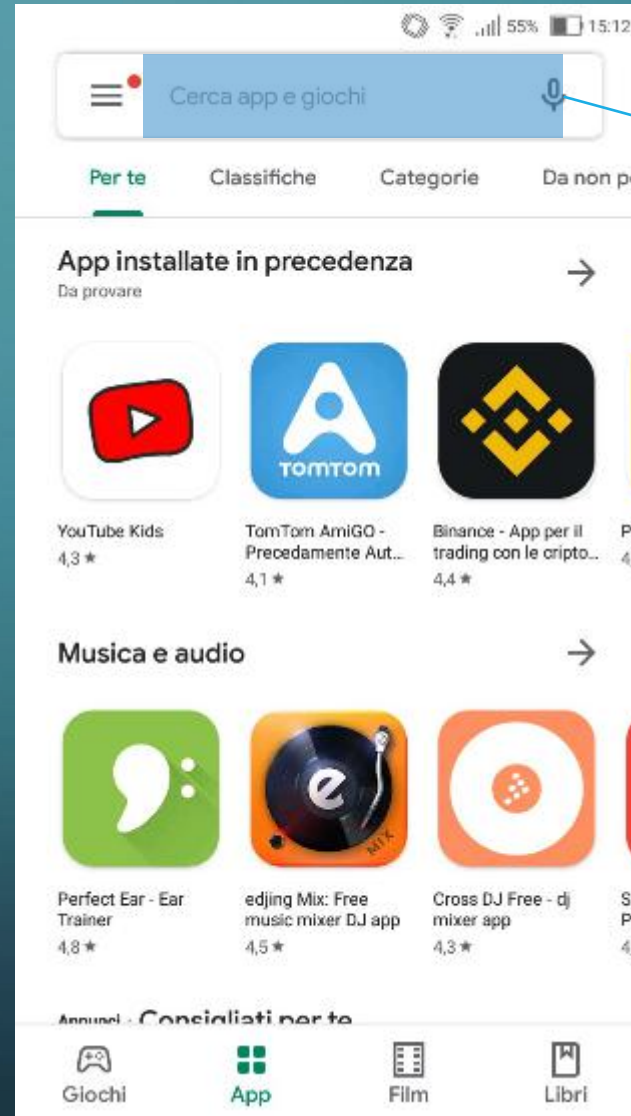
55% 15:12

Cerca app e giochi

Per te
Classifiche
Categorie
Da non p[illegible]

App installate in precedenza
Da provare

TOMTOM

YouTube Kids
4,3 ★

TomTom AmiGO - Precedamente Aut...
4,1 ★

Binance - App per il trading con le cripto...
4,4 ★

P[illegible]
4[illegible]

Musica e audio

MIX

Perfect Ear - Ear Trainer
4,8 ★

edjing Mix: Free music mixer DJ app
4,5 ★

Cross DJ Free - dj mixer app
4,3 ★

S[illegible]
P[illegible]
4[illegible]

Annunci · Consigliati per te

Giochi
App
Film
Libri